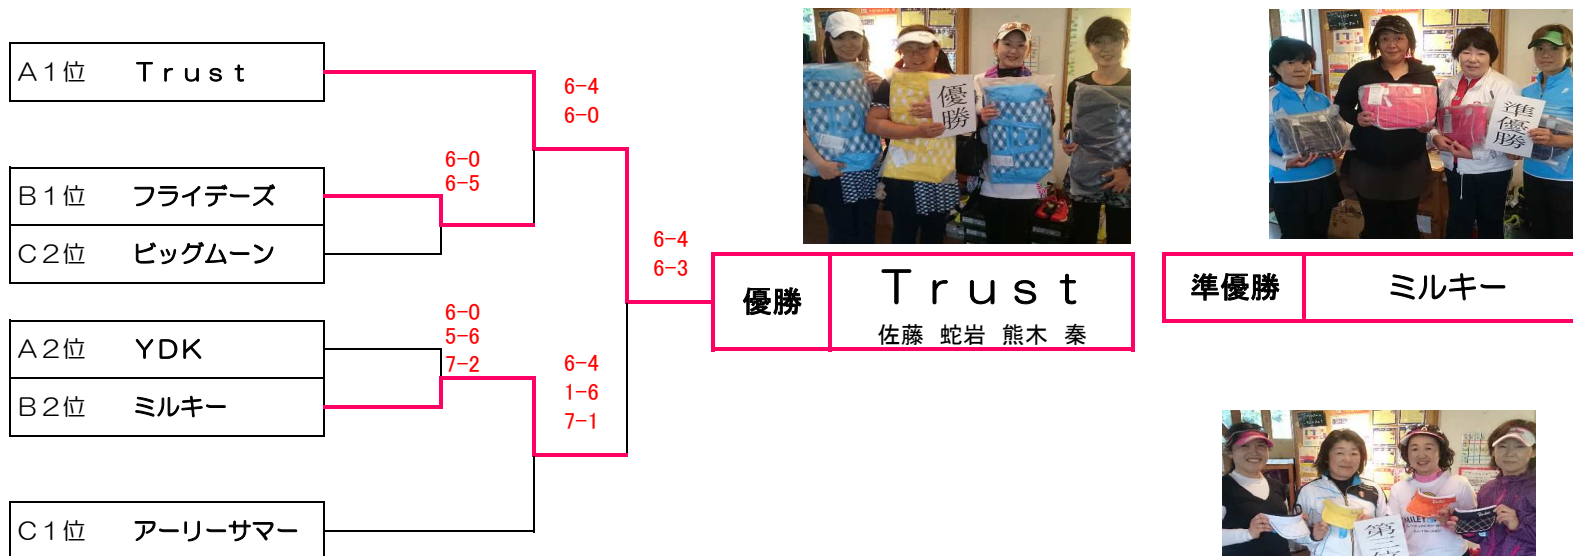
A1位　Trust

B1位　フライデーズ

C2位　ビッグムーン

A2位　YDK

B2位　ミルキー

C1位　アーリーサマー

6-4
6-0

6-0
6-5

6-0
5-6
7-2

6-4
1-6
7-1

6-4
6-3

優勝
勝

優勝　Trust
佐藤　蛇岩　熊木　秦

準優勝

準優勝　ミルキー

第